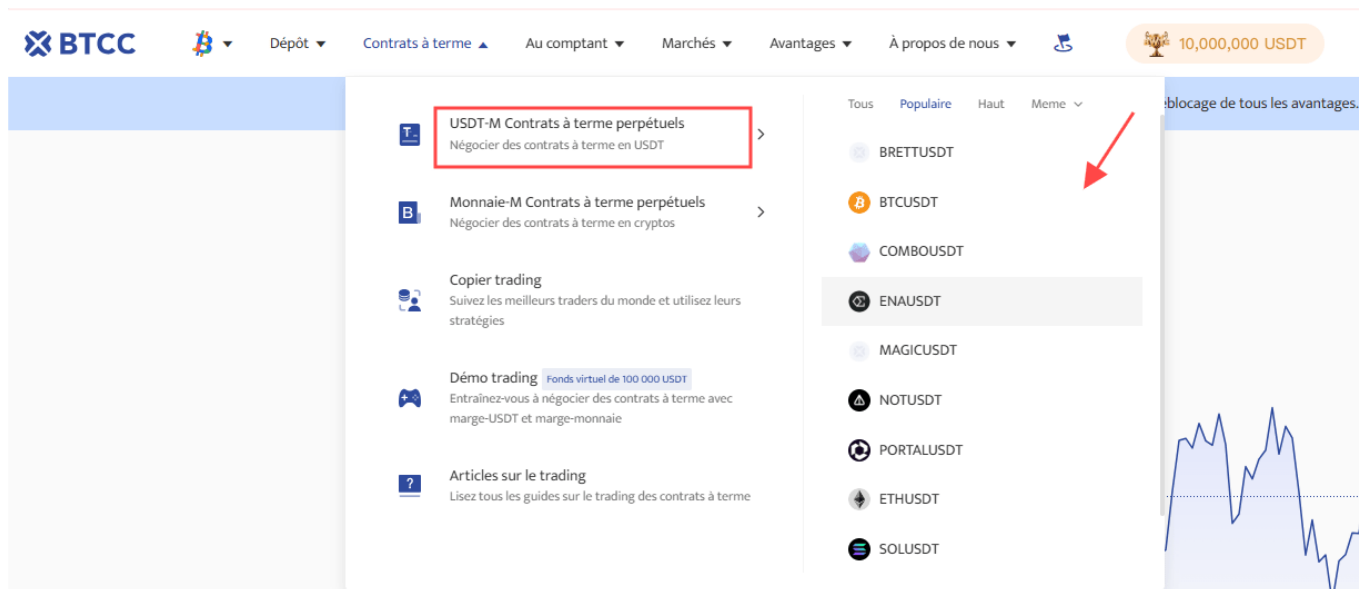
BTCC Dépôt Contrats à terme Au comptant Marchés Avantages À propos de nous 10,000,000 USDT

éblocage de tous les avantages.

USDT-M Contrats à terme perpétuels
Négocier des contrats à terme en USDT

Monnaie-M Contrats à terme perpétuels
Négocier des contrats à terme en cryptos

Copier trading
Suivez les meilleurs traders du monde et utilisez leurs stratégies

Démo trading Fonds virtuel de 100 000 USDT
Entraînez-vous à négocier des contrats à terme avec marge-USDT et marge-monnaie

Articles sur le trading
Lisez tous les guides sur le trading des contrats à terme

Tous Populaire Haut Meme

BRETTUSDT
BTCUSDT
COMBOUSDT
ENAUSDT
MAGICUSDT
NOTUSDT
PORTALUSDT
ETHUSDT
SOLUSDT